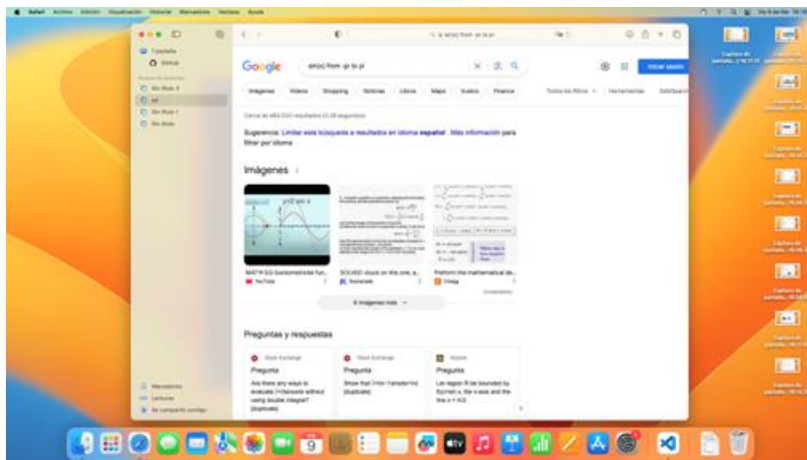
Safari Archivo Edición Visualización Historial Marcadores Ventana Ayuda

1 pestaña

Google

sin(x) from -pi to pi

Imágenes Videos Shopping Noticias Libros Maps Vuelos Finanzas

Todos los filtros Herramientas

Iniciar sesión

Sugerencia: Limitar esta búsqueda a resultados en idioma español. Más información para filtrar por idioma

Imágenes

MATH 1113 Trigonometric fun...
YouTube

SOLVED: ...
Numerade

Perform the mathematical ok...
Chegg

6 imágenes más

Preguntas y respuestas

Stack Exchange
Pregunta
Are there any ways to evaluate ... without using double integral? [duplicate]

Stack Exchange
Pregunta
Show that ... [duplicate]

Pregunta
Let region R be bounded by ... the x-axis and the line x = ...

Marcadores
Lecturas
Se compartió contigo

Captura de pantalla

Captura de pantalla

Captura de pantalla

Captura de pantalla

Captura de pantalla

Captura de pantalla

Captura de pantalla

Captura de pantalla

Captura de pantalla

Captura de pantalla